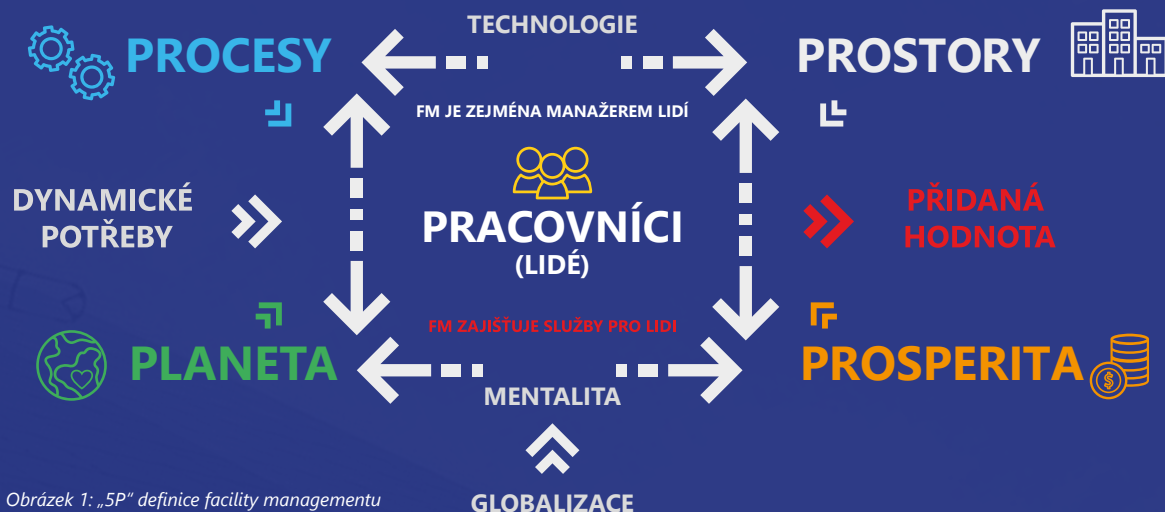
TECHNOLOGIE

PROCESY

PROSTORY

FM JE ZEJMÉNA MANAŽEREM LIDÍ

DYNAMICKÉ POTŘEBY

PRACOVNÍCI (LIDÉ)

PŘIDANÁ HODNOTA

FM ZAJIŠŤUJE SLUŽBY PRO LIDI

PLANETA

PROSPERITA

MENTALITA

GLOBALIZACE

Obrázek 1: „5P“ definice facility managementu